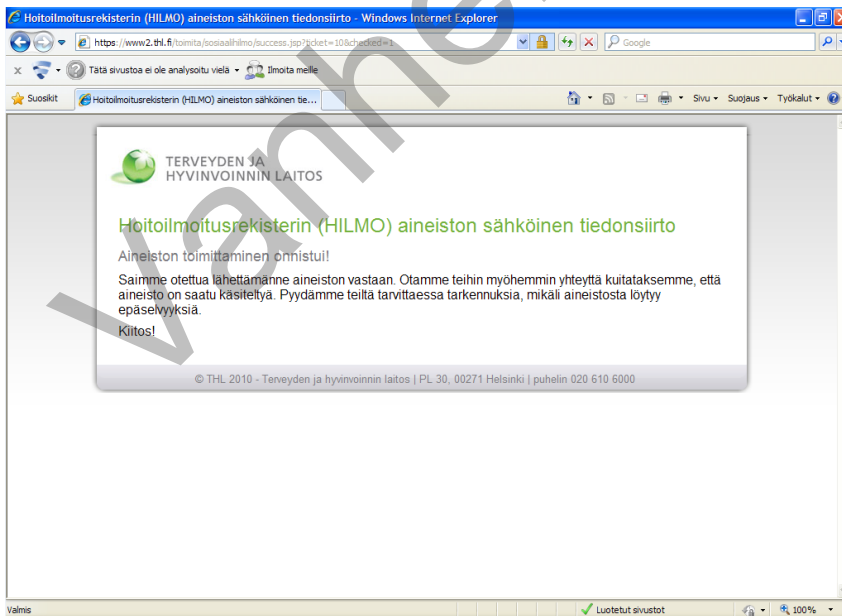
Hoitoilmoitusrekisterin (HILMO) aineiston sähköinen tiedonsiirto - Windows Internet Explorer

https://www2.thl.fi/toimita/sosiaalihilmo/success.jsp?ticket=10&checked=1

Google

Tätä sivustoa ei ole analysoitu vielä

Ilmoita meille

Suosikit

Hoitoilmoitusrekisterin (HILMO) aineiston sähköinen tie...

Sivu

Suojaus

Työkalut

Vanhentunut

TERVEYDEN JA HYVINVOINNIN LAITOS

Hoitoilmoitusrekisterin (HILMO) aineiston sähköinen tiedonsiirto

Aineiston toimittaminen onnistui!

Saimme otettua lähettämänne aineiston vastaan. Otamme teihin myöhemmin yhteyttä kuitataksemme, että aineisto on saatu käsiteltyä. Pyydämme teiltä tarvittaessa tarkennuksia, mikäli aineistosta löytyy epäselvyyksiä.

Kiitos!

© THL 2010 - Terveyden ja hyvinvoinnin laitos | PL 30, 00271 Helsinki | puhelin 020 610 6000

Valmis

Luotetut sivustot

100%